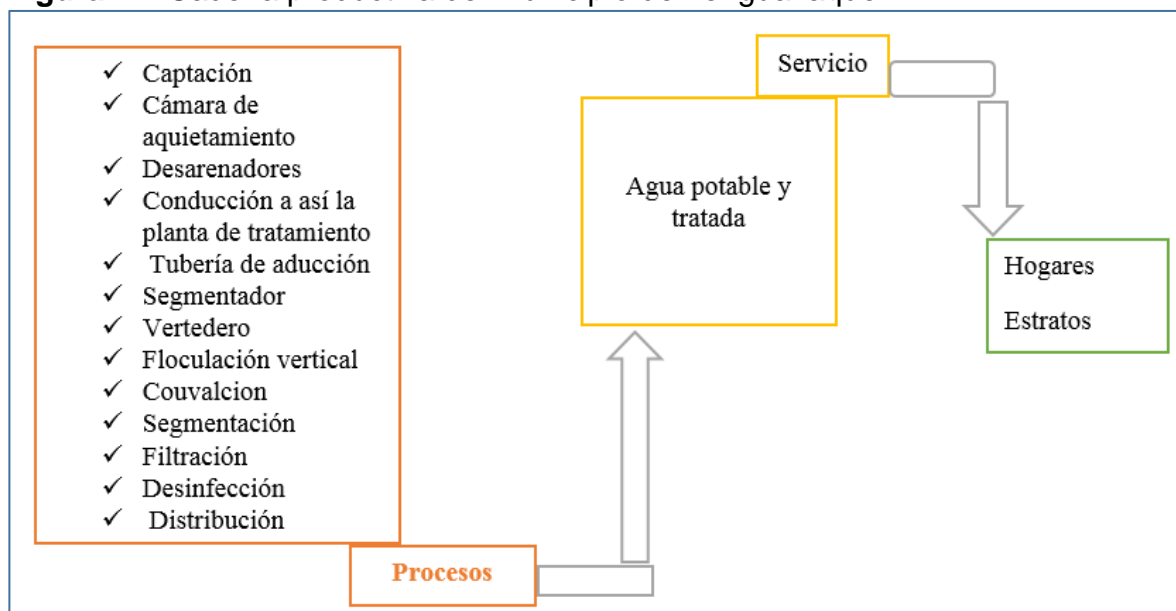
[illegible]

✓ Captación
✓ Cámara de aquietamiento
✓ Desarenadores
✓ Conducción a así la planta de tratamiento
✓ Tubería de aducción
✓ Segmentador
✓ Vertedero
✓ Floculación vertical
✓ Couvalcion
✓ Segmentación
✓ Filtración
✓ Desinfección
✓ Distribución

Procesos

Agua potable y tratada

Servicio

Hogares

Estratos